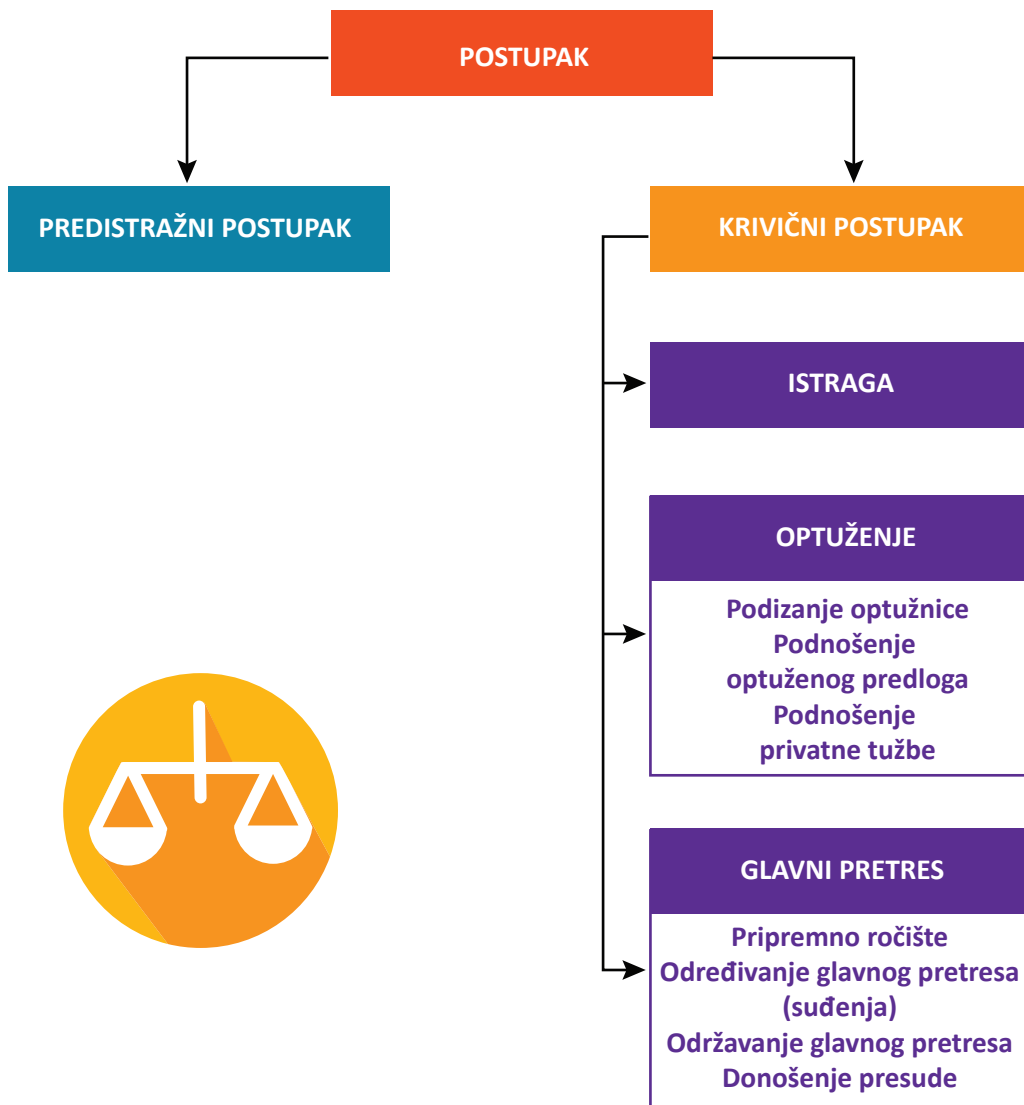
POSTUPAK

PREDISTRAŽNI POSTUPAK

KRIVIČNI POSTUPAK

ISTRAGA

OPTUŽENJE

Podizanje optužnice
Podnošenje optuženog predloga
Podnošenje privatne tužbe

GLAVNI PRETRES

Pripremno ročište
Određivanje glavnog pretresa (suđenja)
Održavanje glavnog pretresa
Donošenje presude